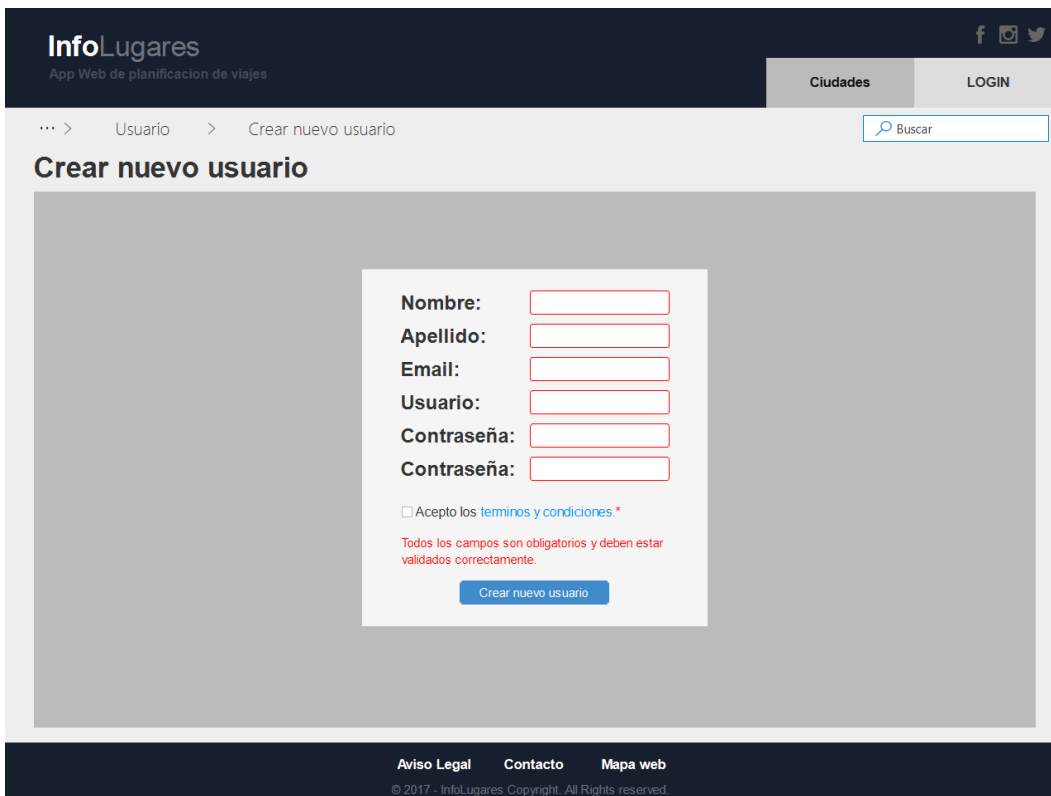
InfoLugares
App Web de planificacion de viajes

Ciudades
LOGIN

··· > Usuario > Crear nuevo usuario

Buscar

Crear nuevo usuario

Nombre:
Apellido:
Email:
Usuario:
Contraseña:
Contraseña:

Acepto los terminos y condiciones.*

Todos los campos son obligatorios y deben estar validados correctamente.

Crear nuevo usuario

Aviso Legal Contacto Mapa web

© 2017 - InfoLugares Copyright. All Rights reserved.